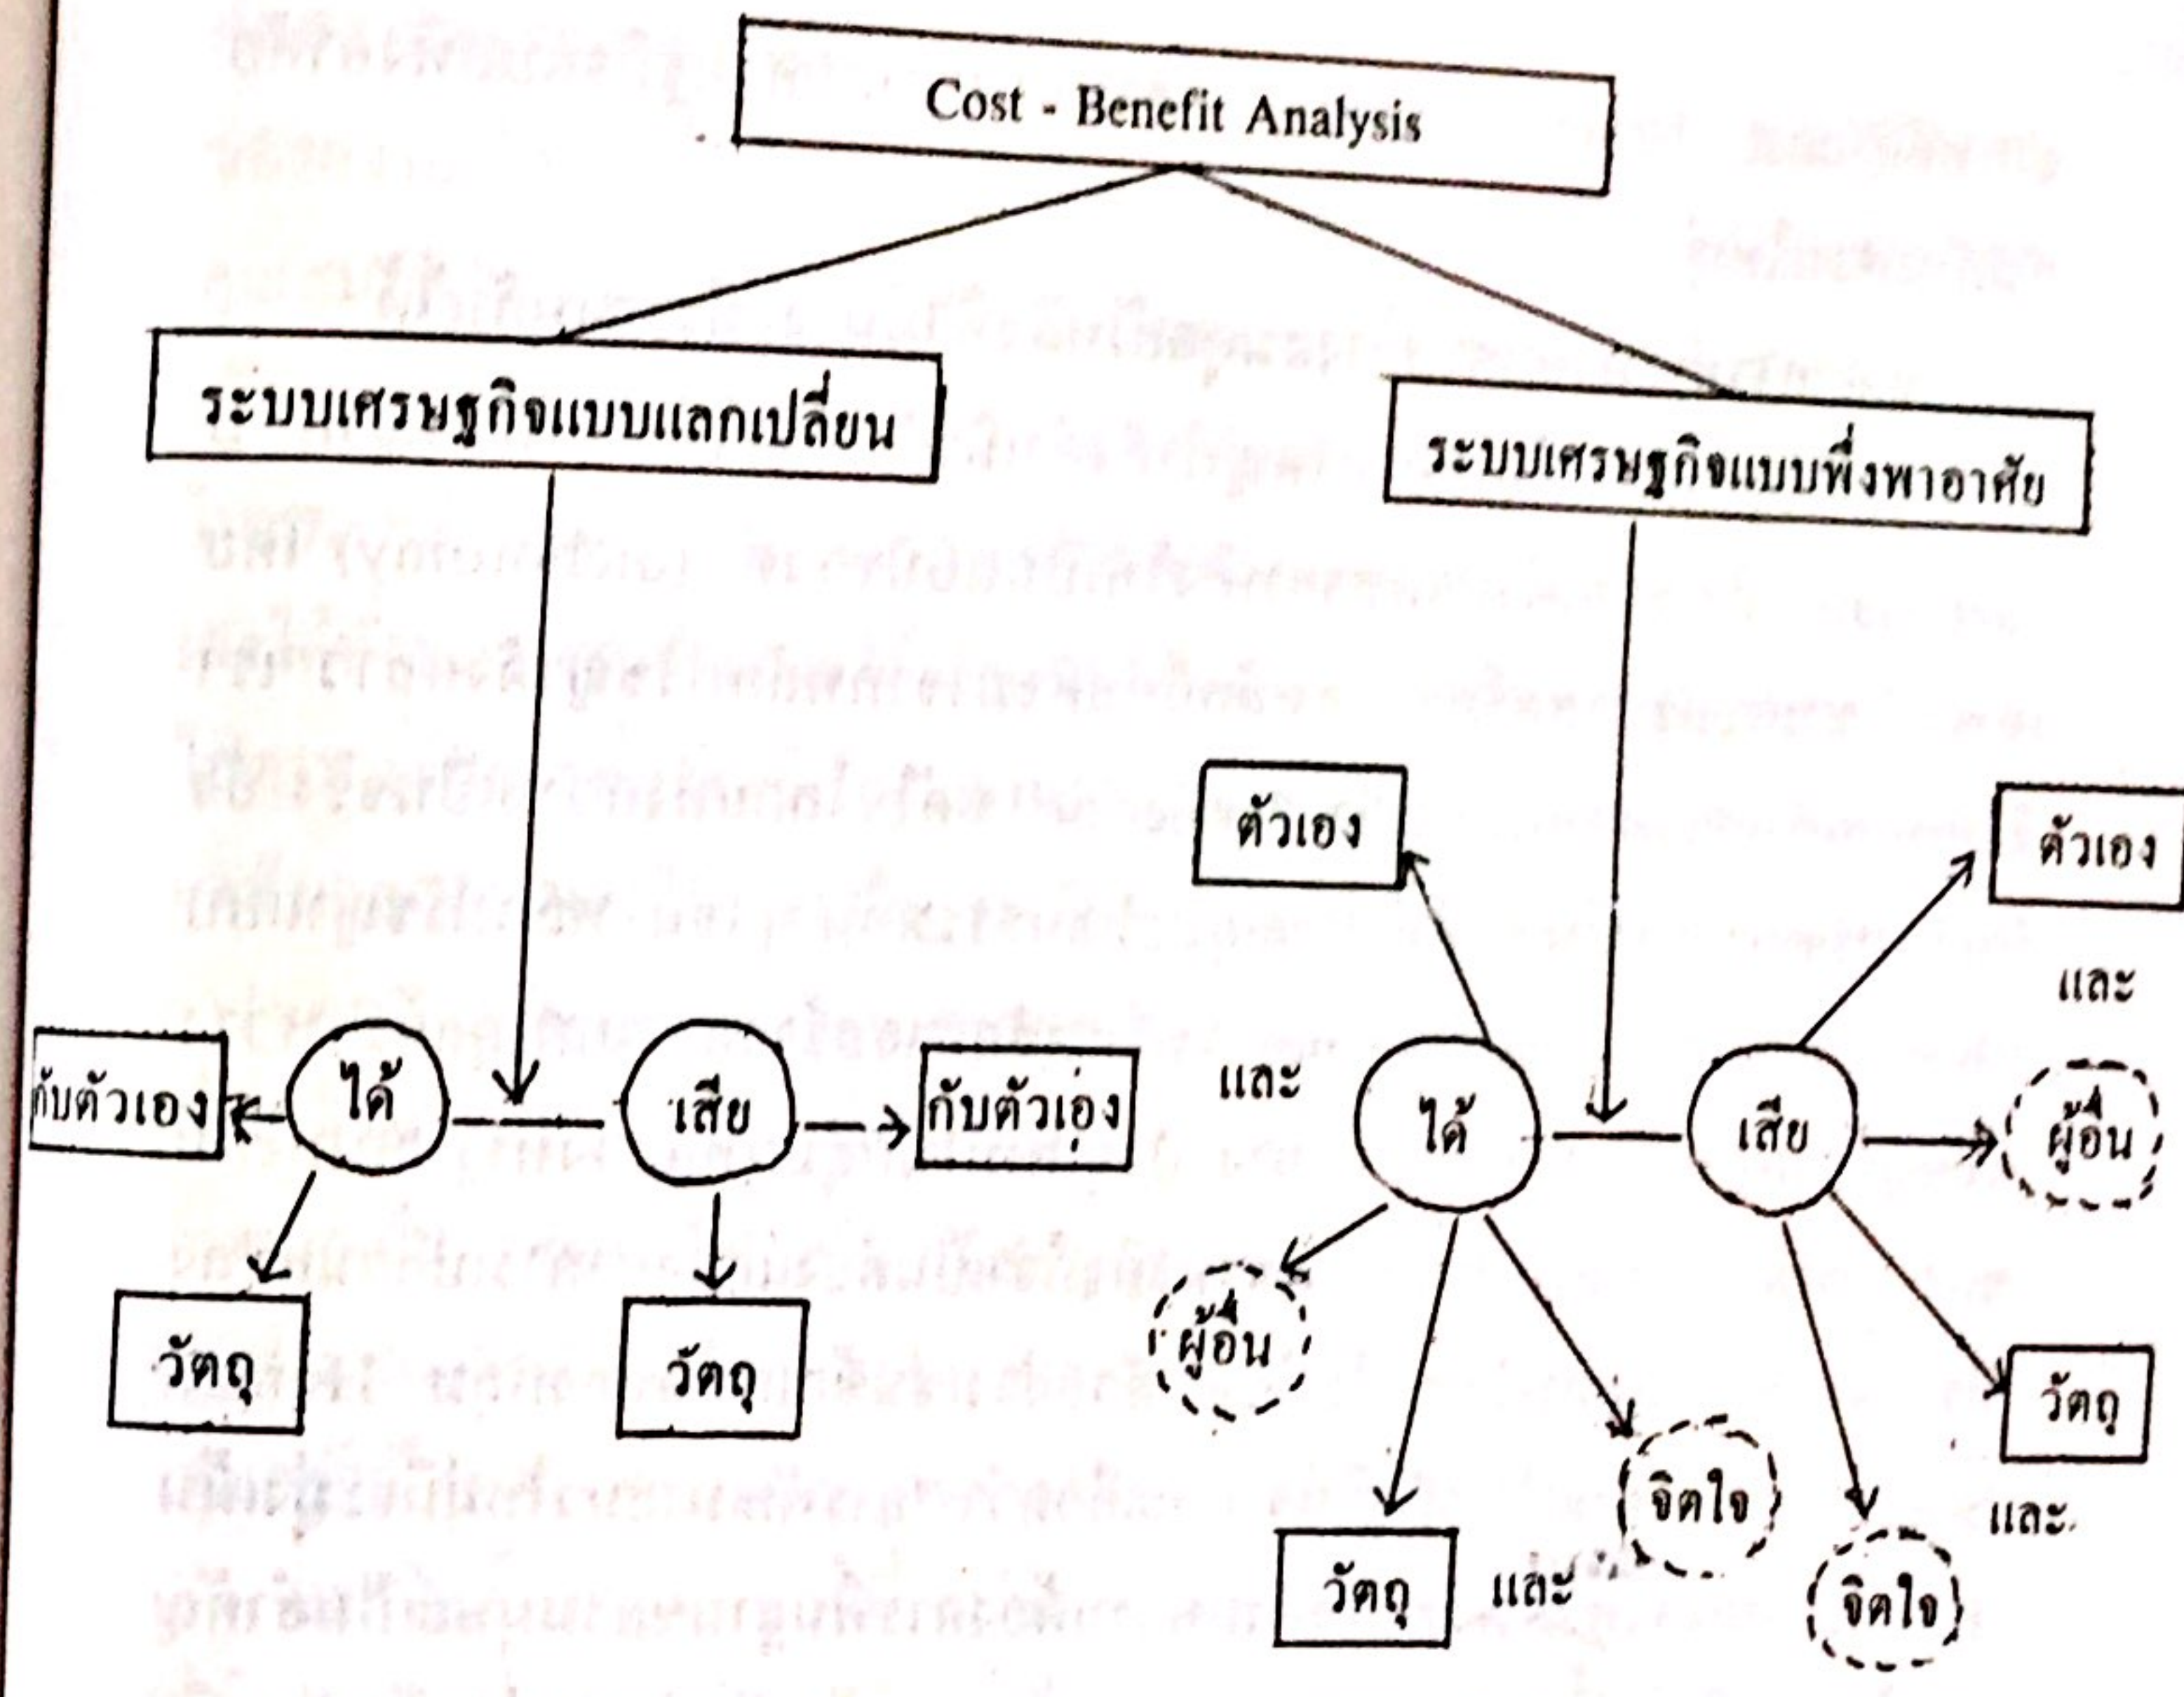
Cost - Benefit Analysis

ระบบเศรษฐกิจแบบแลกเปลี่ยน

ระบบเศรษฐกิจแบบพึ่งพาอาศัย

กับตัวเอง

ได้

เสีย

กับตัวเอง

วัตถุ

วัตถุ

ตัวเอง

และ

ได้

ผู้อื่น

วัตถุ

และ

จิตใจ

เสีย

ตัวเอง

และ

ผู้อื่น

วัตถุ

และ

จิตใจ